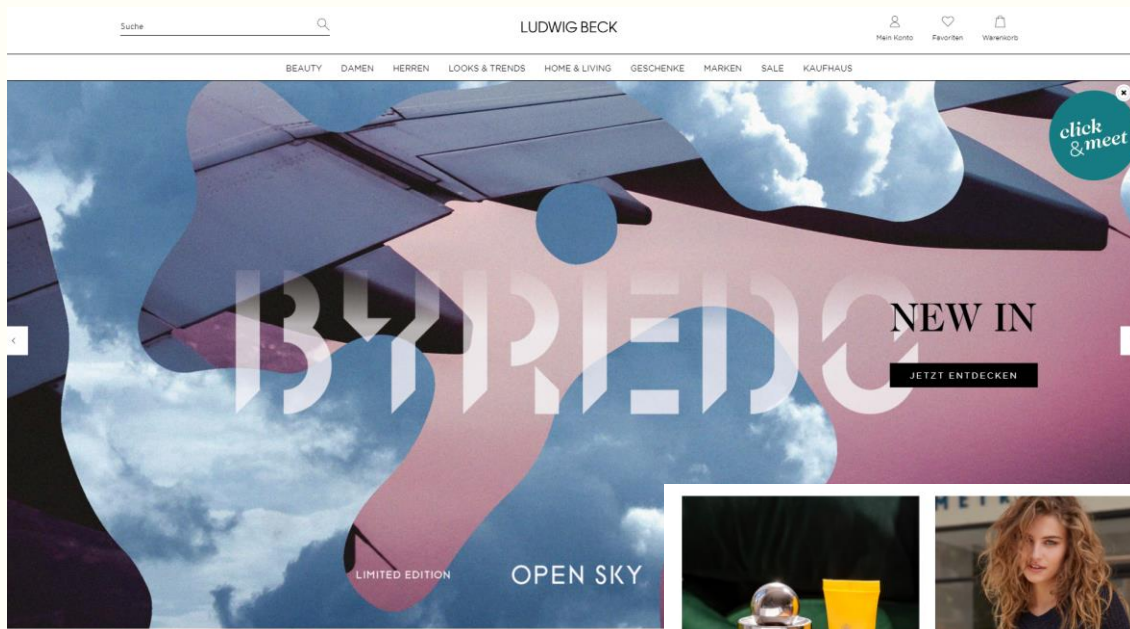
Suche

LUDWIG BECK

Mein Konto Favoriten Warenkorb

BEAUTY DAMEN HERREN LOOKS & TRENDS HOME & LIVING GESCHENKE MARKEN SALE KAUFHAUS

click & meet

BYREDO

NEW IN

JETZT ENTDECKEN

LIMITED EDITION OPEN SKY